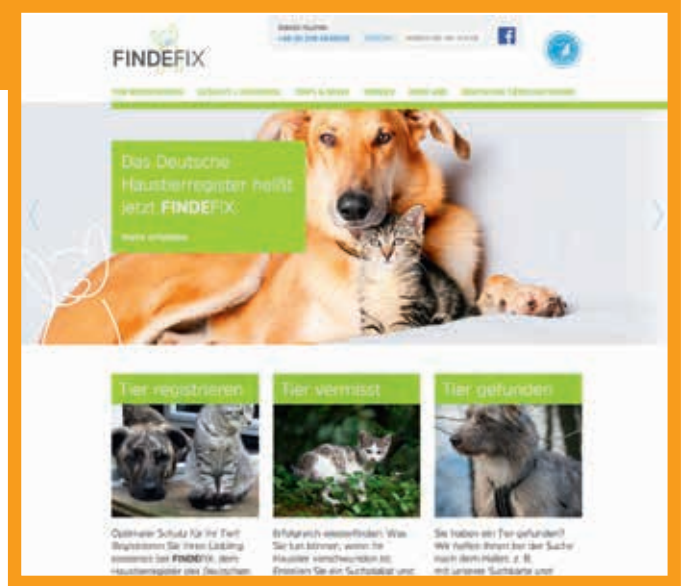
FINDEFIX

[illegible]

Das Deutsche Haustierregister heißt jetzt FINDEFIX

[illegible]

Tier registrieren

Tier vermisst

Tier gefunden

Optimaler Schutz für Ihr Tier! Registrieren Sie Ihren Liebling kostenlos bei FINDEFIX, dem Haustierregister des Deutschen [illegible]

Erfolgreich wiederfinden: Was Sie tun können, wenn Ihr Haustier verschwunden ist. Erstellen Sie ein Suchplakat und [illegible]

Sie haben ein Tier gefunden? Wir helfen Ihnen bei der Suche nach dem Halter, z. B. mit unserer Suchkarte und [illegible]